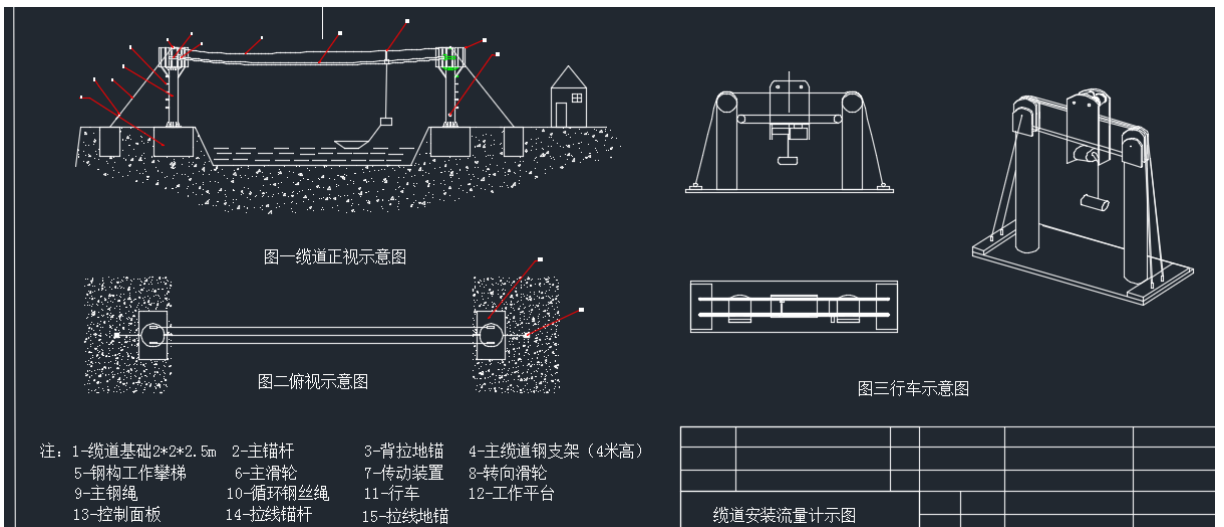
图一缆道正视示意图

图二俯视示意图

图三行车示意图

注：1-缆道基础2*2*2.5m 2-主锚杆 3-背拉地锚 4-主缆道钢支架（4米高）
5-钢构工作攀梯 6-主滑轮 7-传动装置 8-转向滑轮
9-主钢绳 10-循环钢丝绳 11-行车 12-工作平台
13-控制面板 14-拉线锚杆 15-拉线地锚

缆道安装流量计示图